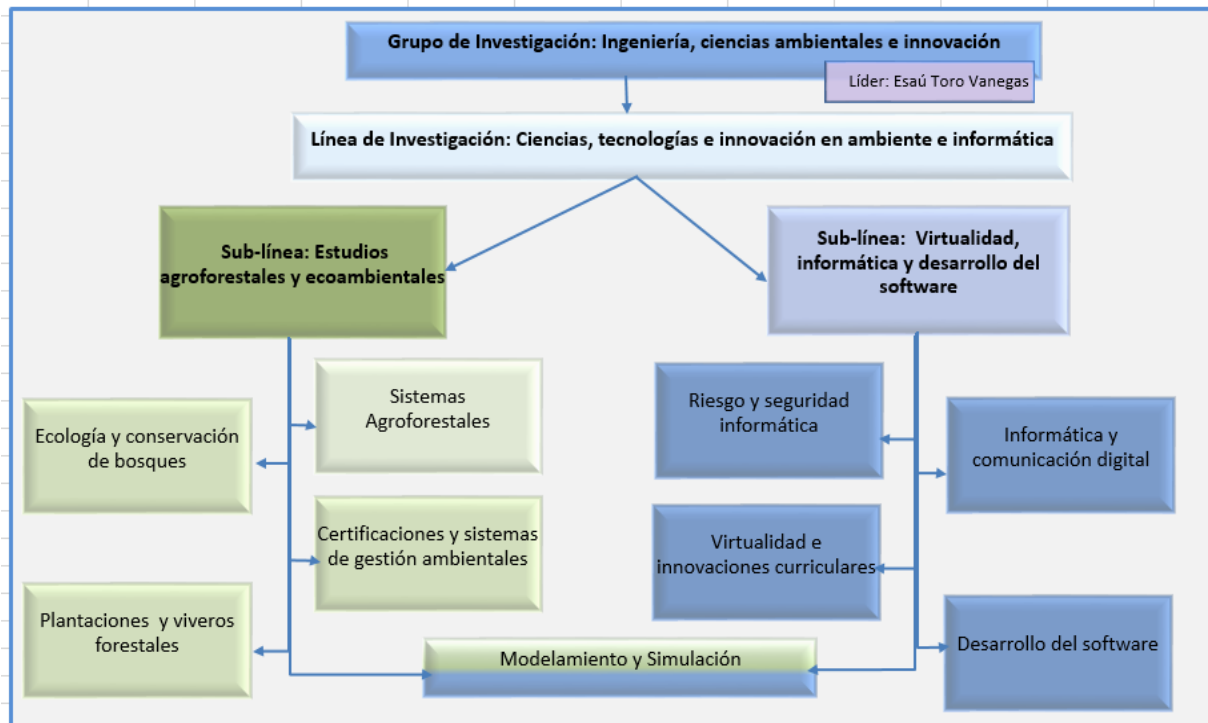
Grupo de Investigación: Ingeniería, ciencias ambientales e innovación

Líder: Esaú Toro Vanegas

Línea de Investigación: Ciencias, tecnologías e innovación en ambiente e informática

Sub-línea: Estudios agroforestales y ecoambientales

Sub-línea: Virtualidad, informática y desarrollo del software

Sistemas Agroforestales

Ecología y conservación de bosques

Certificaciones y sistemas de gestión ambientales

Plantaciones y viveros forestales

Riesgo y seguridad informática

Informática y comunicación digital

Virtualidad e innovaciones curriculares

Desarrollo del software

Modelamiento y Simulación